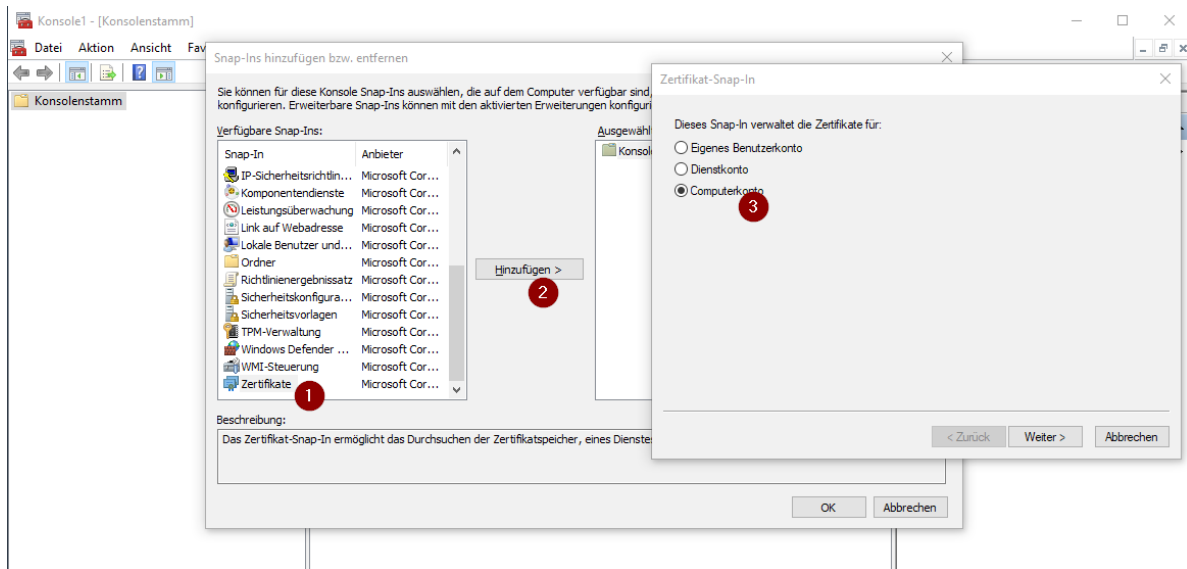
Konsole1 - [Konsolenstamm]

Datei Aktion Ansicht Fav

Konsolenstamm

Snap-Ins hinzufügen bzw. entfernen

Sie können für diese Konsole Snap-Ins auswählen, die auf dem Computer verfügbar sind, konfigurieren. Erweiterbare Snap-Ins können mit den aktivierten Erweiterungen konfigu

Verfügbare Snap-Ins:

| Snap-In | Anbieter |
|---|---|
| IP-Sicherheitsrichtlin... | Microsoft Cor... |
| Komponentendienste | Microsoft Cor... |
| Leistungsüberwachung | Microsoft Cor... |
| Link auf Webadresse | Microsoft Cor... |
| Lokale Benutzer und... | Microsoft Cor... |
| Ordner | Microsoft Cor... |
| Richtlinienergebnissatz | Microsoft Cor... |
| Sicherheitskonfigura... | Microsoft Cor... |
| Sicherheitsvorlagen | Microsoft Cor... |
| TPM-Verwaltung | Microsoft Cor... |
| Windows Defender ... | Microsoft Cor... |
| WMI-Steuerung | Microsoft Cor... |
| Zertifikate | Microsoft Cor... |

1

Hinzufügen >

2

Ausgewähl

Konsol

Beschreibung:

Das Zertifikat-Snap-In ermöglicht das Durchsuchen der Zertifikatspeicher, eines Dienstes

OK Abbrechen

Zertifikat-Snap-In

Dieses Snap-In verwaltet die Zertifikate für:

Eigenes Benutzerkonto
Dienstkonto
Computerkonto

3

< Zurück Weiter > Abbrechen